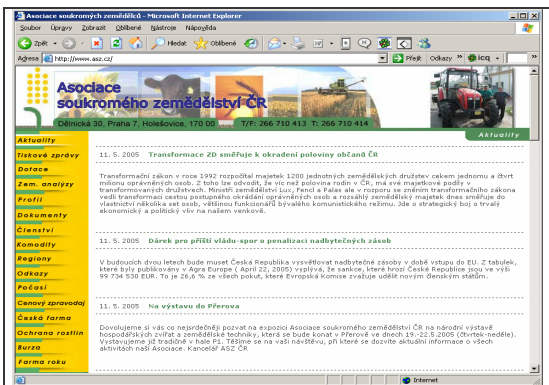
Asociace soukromých zemědělců - Microsoft Internet Explorer

Soubor Úpravy Zobrazit Oblíbené Nástroje Nápověda

Zpět Hledat Oblíbené

Adresa http://www.asz.cz/ Přejít Odkazy icq

Asociace soukromého zemědělství ČR

Dělnická 30, Praha 7, Holešovice, 170 00 T/F: 266 710 413 T: 266 710 414

Aktuality

Aktuality
Tiskové zprávy
Dotace
Zem. analýzy
Profil
Dokumenty
Členství
Komodity
Regiony
Odkazy
Počasí
Cenový zpravodaj
Česká farma
Ochrana rostlin
Burza
Farma roku

11. 5. 2005 Transformace ZD směřuje k okradení poloviny občanů ČR

Transformační zákon v roce 1992 rozpočítal majetek 1200 jednotných zemědělských družstev cekem jednomu a čtvrt milionu oprávněných osob. Z toho lze odvodit, že víc než polovina rodin v ČR, má své majetkové podíly v transformovaných družstvech. Ministři zemědělství Lux, Fencl a Palas ale v rozporu se zněním transformačního zákona vedli transformaci cestou postupného okradení oprávněných osob a rozsáhlý zemědělský majetek dnes směřuje do vlastnictví několika set osob, většinou funkcionářů bývalého komunistického řízení. Jde o strategický boj o trvalý ekonomický a politický vliv na našem venkově.

11. 5. 2005 Dárek pro příští vládu-spor o penalizaci nadbytečných zásob

V budoucích dvou letech bude muset Česká Republika vysvětlovat nadbytečné zásoby v době vstupu do EU. Z tabulek, které byly publikovány v Agra Europe ( April 22, 2005) vyplývá, že sankce, které hrozí České Republice jsou ve výši 99 734 530 EUR. To je 26,6 % ze všech pokut, které Evropská Komise zvažuje udělit novým členským státům.

11. 5. 2005 Na výstavu do Přerova

Dovolujeme si vás co nejsrdečněji pozvat na expozici Asociace soukromého zemědělství ČR na národní výstavě hospodářských zvířat a zemědělské techniky, která se bude konat v Přerově ve dnech 19.-22.5.2005 (čtvrtek-neděle). Vystavujeme již tradičně v hale P1. Těšíme se na vaši návštěvu, při které se dozvíte aktuální informace o všech aktivitách naší Asociace. Kancelář ASZ ČR

Internet